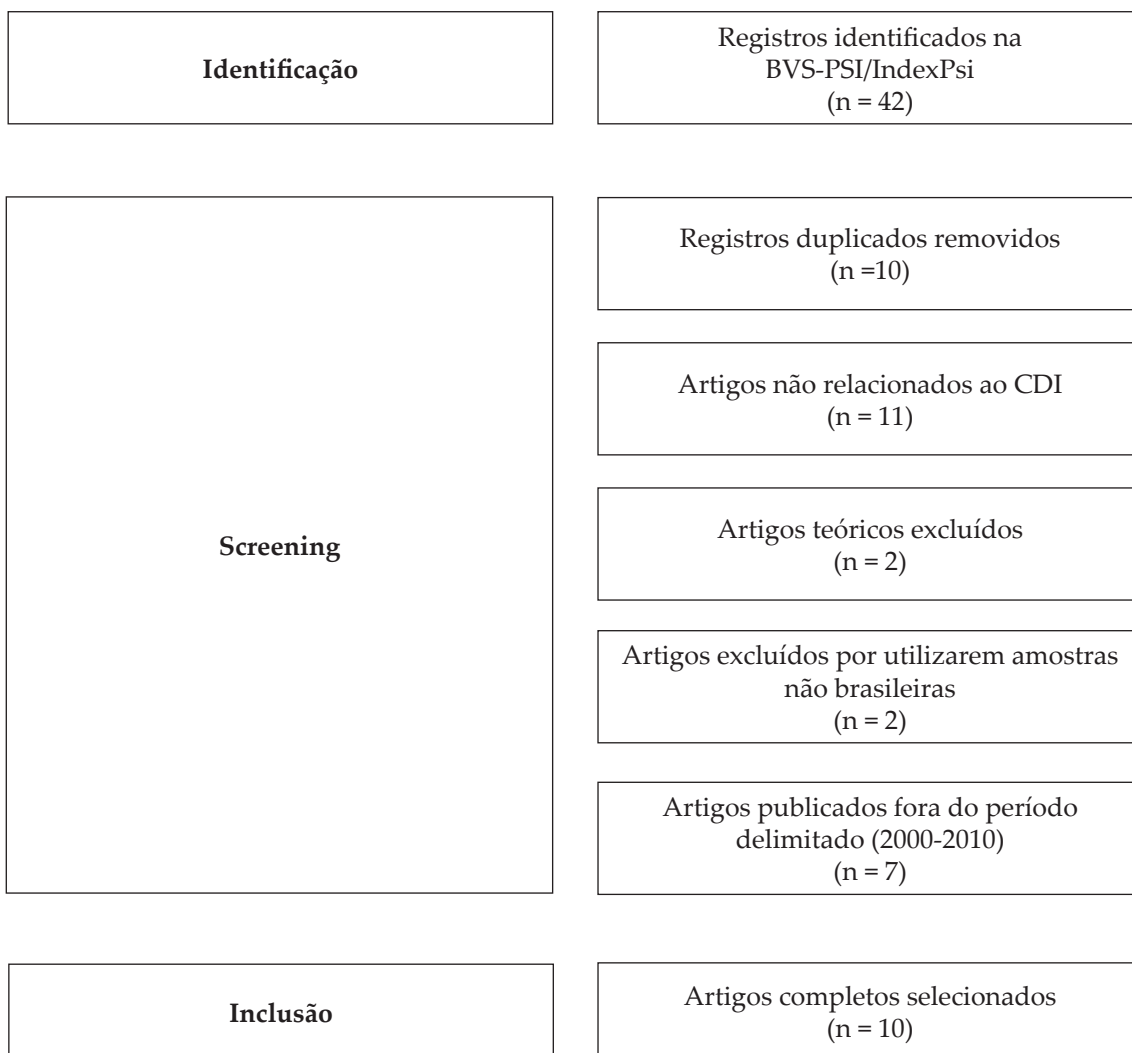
Identificação

Registros identificados na BVS-PSI/IndexPsi
(n = 42)

Screening

Registros duplicados removidos
(n =10)

Artigos não relacionados ao CDI
(n = 11)

Artigos teóricos excluídos
(n = 2)

Artigos excluídos por utilizarem amostras não brasileiras
(n = 2)

Artigos publicados fora do período delimitado (2000-2010)
(n = 7)

Inclusão

Artigos completos selecionados
(n = 10)